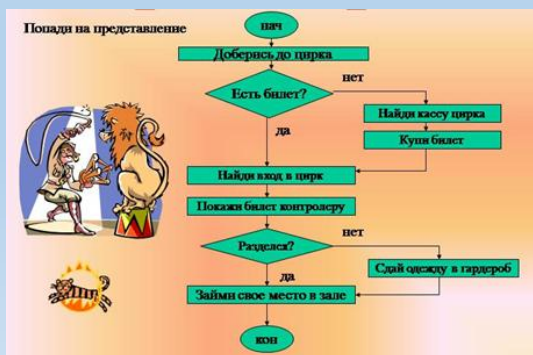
Попади на представление

нач

Доберись до цирка

Есть билет?

нет

Найди кассу цирка

Купи билет

да

Найди вход в цирк

Покажи билет контролеру

Разделся?

нет

Сдай одежду в гардероб

да

Займи свое место в зале

кон